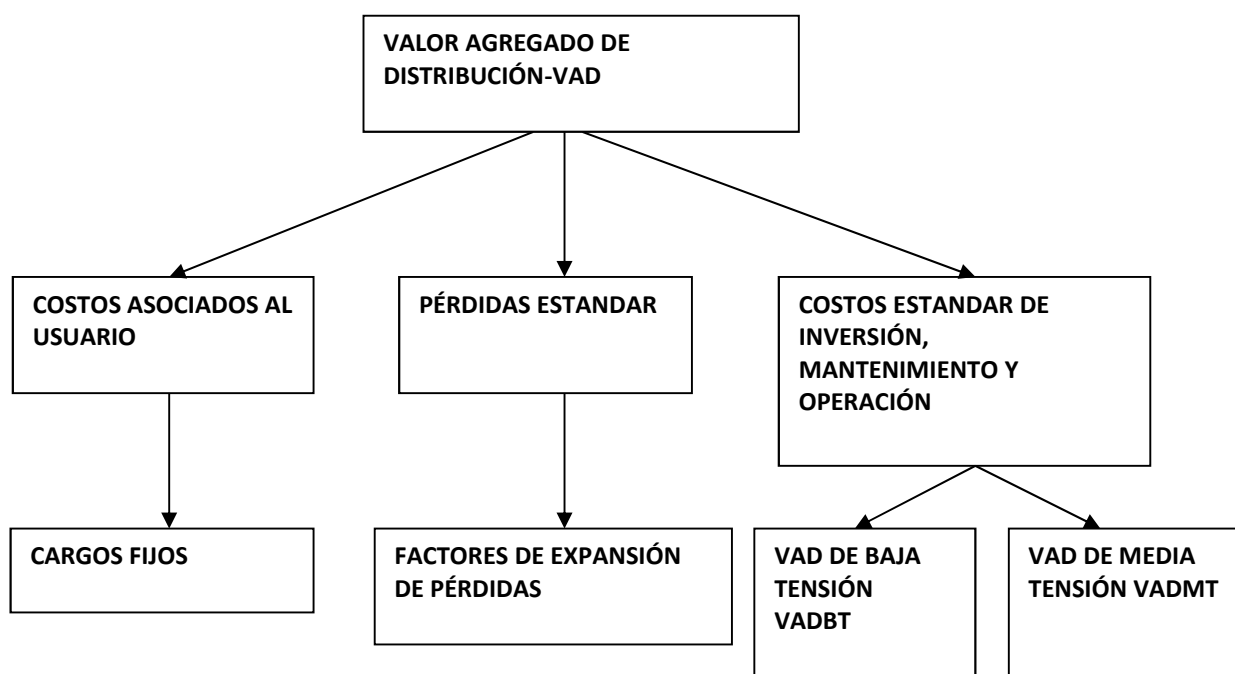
VALOR AGREGADO DE DISTRIBUCIÓN-VAD

COSTOS ASOCIADOS AL USUARIO

PÉRDIDAS ESTANDAR

COSTOS ESTANDAR DE INVERSIÓN, MANTENIMIENTO Y OPERACIÓN

CARGOS FIJOS

FACTORES DE EXPANSIÓN DE PÉRDIDAS

VAD DE BAJA TENSIÓN VADBT

VAD DE MEDIA TENSIÓN VADMT